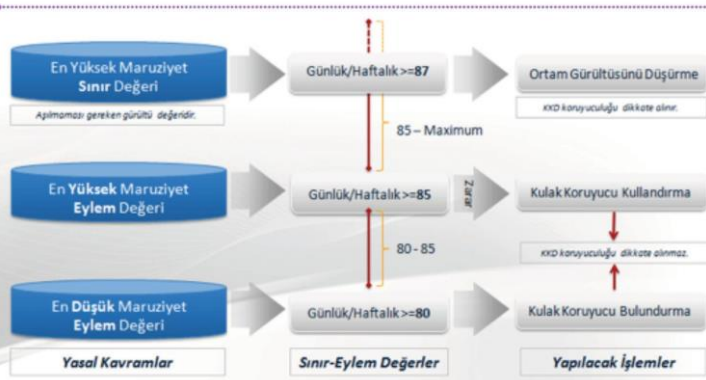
En Yüksek Maruziyet Sınır Değeri

Aşılmaması gereken gürültü değeridir.

Günlük/Haftalık >=87

Ortam Gürültüsünü Düşürme

KKD koruyuculuğu dikkate alınır.

85 – Maximum

En Yüksek Maruziyet Eylem Değeri

Günlük/Haftalık >=85

Zorla

Kulak Koruyucu Kullandırma

80 - 85

KKD koruyuculuğu dikkate alınmaz.

En Düşük Maruziyet Eylem Değeri

Günlük/Haftalık >=80

Kulak Koruyucu Bulundurma

Yasal Kavramlar

Sınır-Eylem Değerler

Yapılacak İşlemler